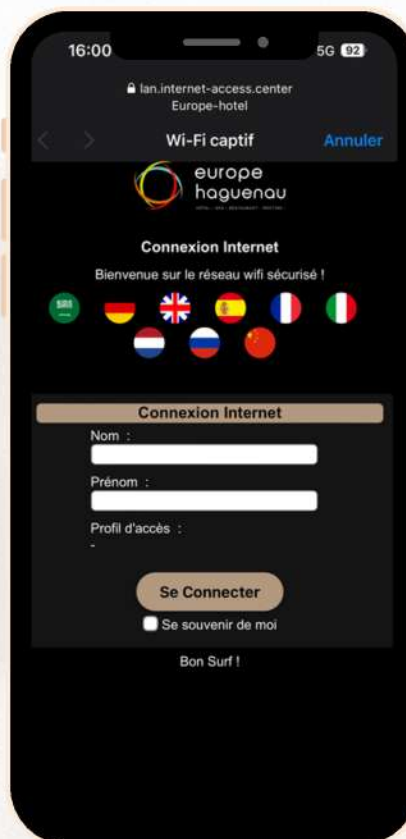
16:00
5G 92

lan.internet-access.center
Europe-hotel

<
>
Wi-Fi captif
Annuler

europe
haguenau

Connexion Internet

Bienvenue sur le réseau wifi sécurisé !

Connexion Internet

Nom :

Prénom :

Profil d'accès :
-

Se Connecter

Se souvenir de moi

Bon Surf !